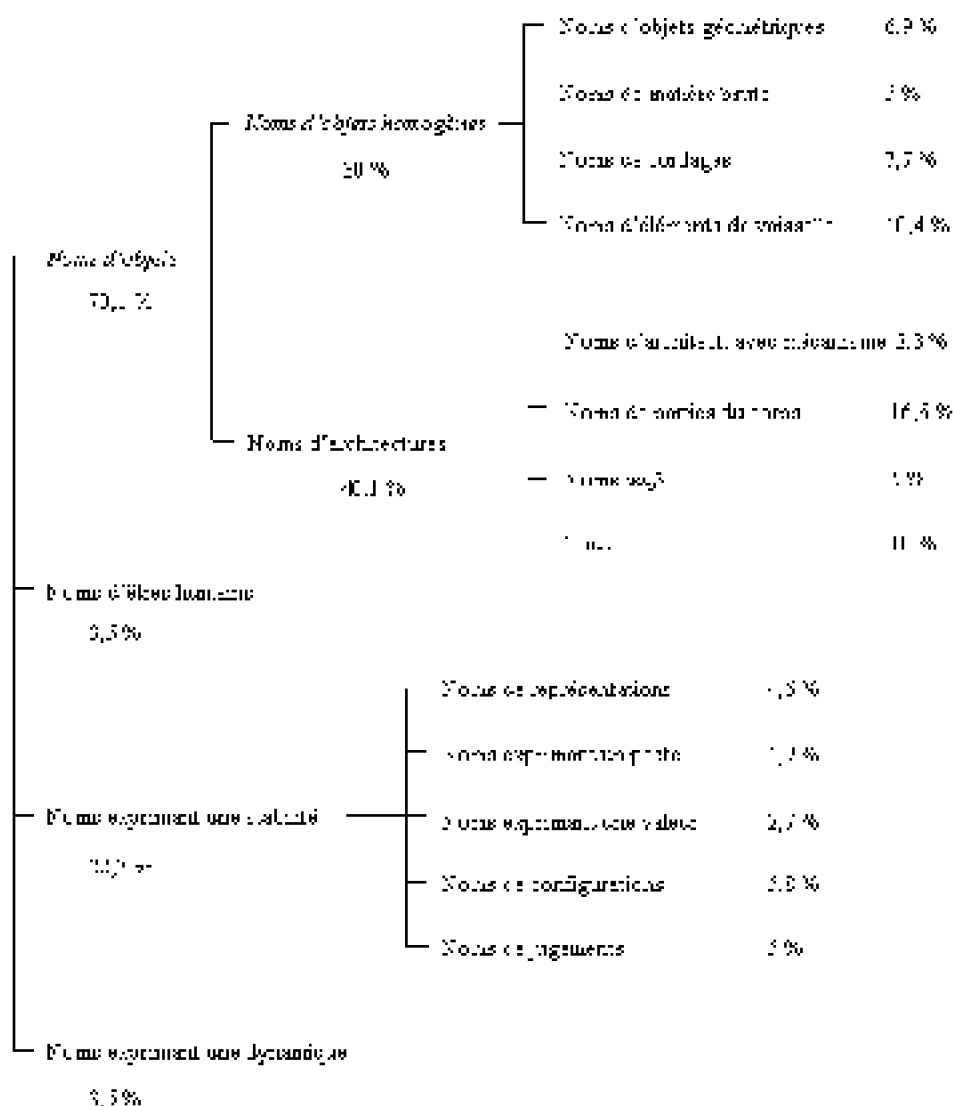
Noms d'objets géométriques 6,9 %

Noms de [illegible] 3 %

Noms de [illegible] 2,7 %

Noms d'éléments de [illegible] 10,4 %

Noms d'objets homogènes

30 %

Noms d'objets

70,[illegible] %

Noms d'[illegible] avec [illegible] 3,3 %

Noms de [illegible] 16,5 %

Noms d'architectures

40,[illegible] %

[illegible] 5 %

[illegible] 11 %

Noms d'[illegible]

3,5 %

Noms de représentations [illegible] %

Noms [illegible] 1,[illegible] %

Noms exprimant une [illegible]

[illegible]

Noms exprimant une valeur 2,7 %

Noms de configurations 5,8 %

Noms de jugements 3 %

Noms exprimant une dynamique

5,5 %